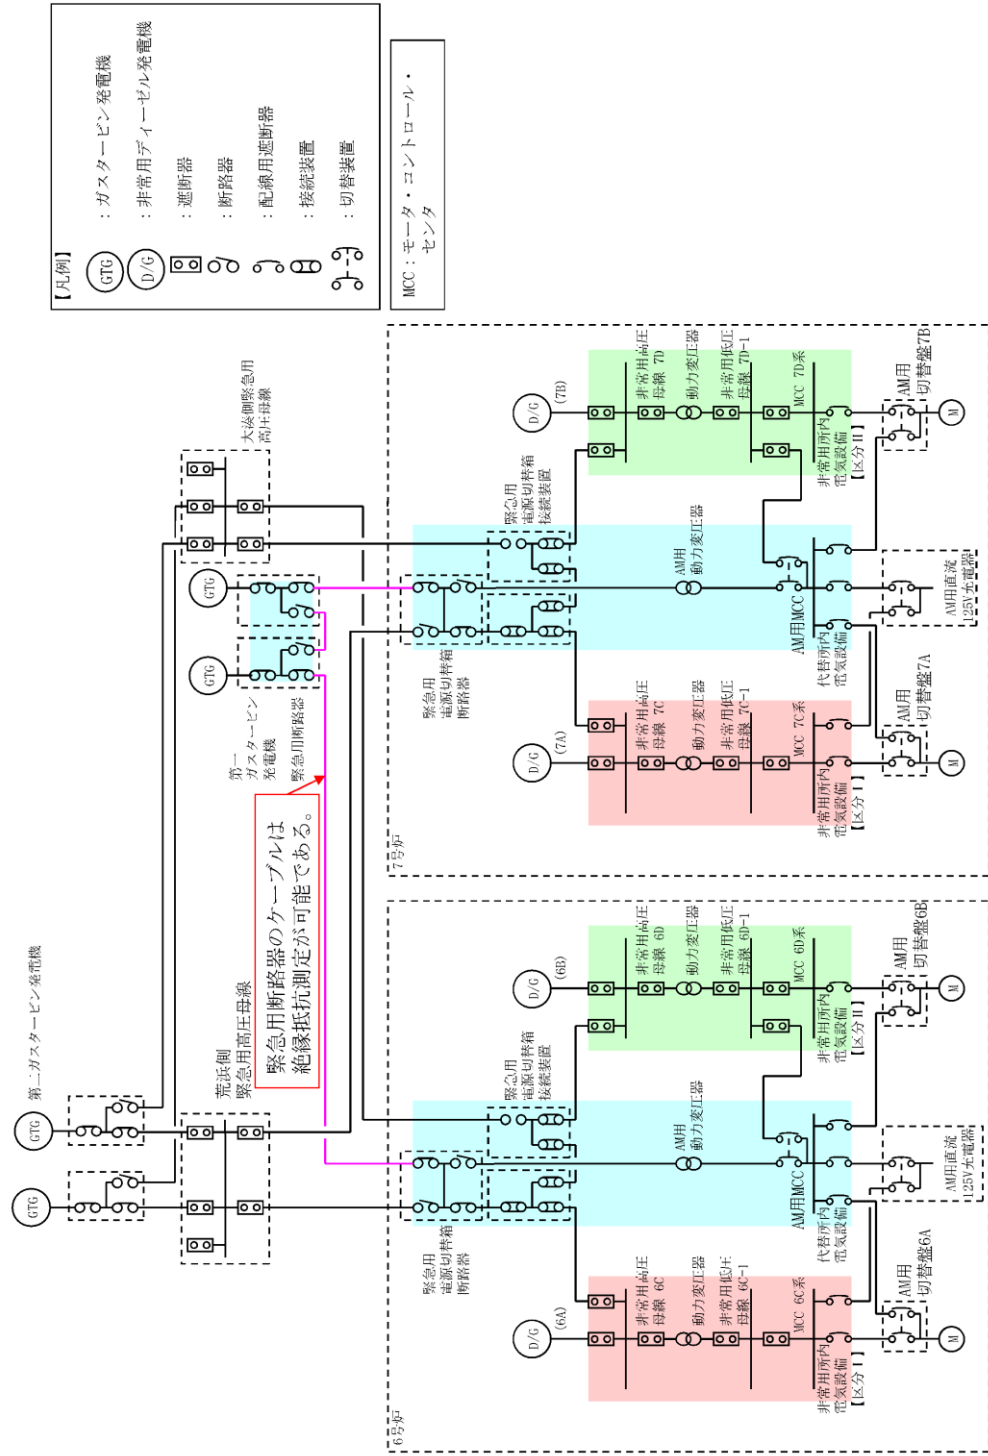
【凡例】
GTG ：ガスタービン発電機
D/G ：非常用ディーゼル発電機
：遮断器
：断路器
：配線用遮断器
：接続装置
：切替装置

MCC：モータ・コントロール・センタ

第二ガスタービン発電機
GTG
GTG
荒浜側緊急用高圧母線
緊急用断路器のケーブルは絶縁抵抗測定が可能である。
第一ガスタービン発電機
緊急用断路器
GTG
GTG
大湊側緊急用高圧母線

7号炉
緊急用電源切替箱断路器
緊急用電源切替箱接続装置
D/G (7B)
非常用高圧母線 7D
動力変圧器
非常用低圧母線 7D-1
MCC 7D系
非常用所内電気設備【区分II】
AM用切替盤7B
M
AM用動力変圧器
AM用MCC
代替所内電気設備
AM用直流125V充電器
D/G (7A)
非常用高圧母線 7C
動力変圧器
非常用低圧母線 7C-1
MCC 7C系
非常用所内電気設備【区分I】
AM用切替盤7A
M

6号炉
緊急用電源切替箱断路器
緊急用電源切替箱接続装置
D/G (6B)
非常用高圧母線 6D
動力変圧器
非常用低圧母線 6D-1
MCC 6D系
非常用所内電気設備【区分II】
AM用切替盤6B
M
AM用動力変圧器
AM用MCC
代替所内電気設備
AM用直流125V充電器
D/G (6A)
非常用高圧母線 6C
動力変圧器
非常用低圧母線 6C-1
MCC 6C系
非常用所内電気設備【区分I】
AM用切替盤6A
M